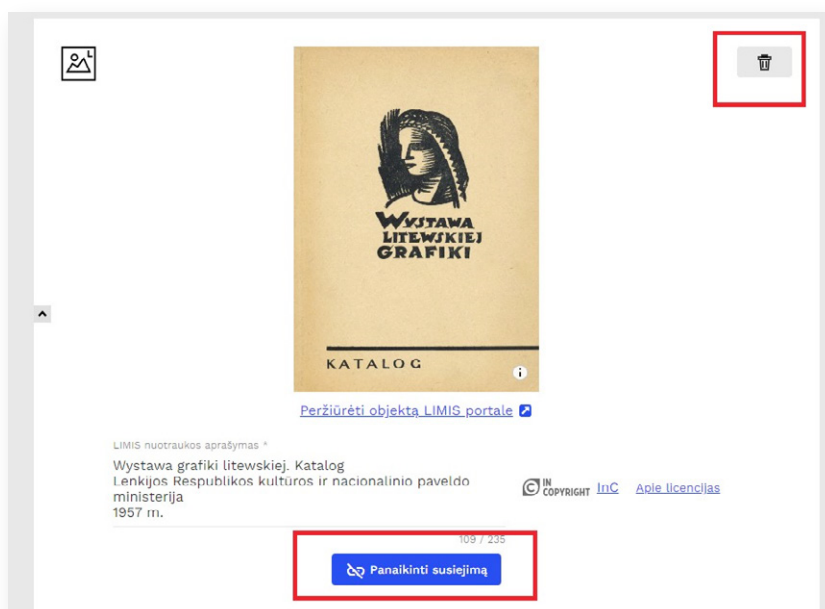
WYSTAWA LITEWSKIEJ GRAFIKI

KATALOG

Peržiūrėti objektą LIMIS portale

LIMIS nuotraukos aprašymas *

Wystawa grafiki litewskiej. Katalog
Lenkijos Respublikos kultūros ir nacionalinio paveldo ministerija
1957 m.

IN COPYRIGHT InC Apie licencijas

109 / 235

Panaikinti susiejimą